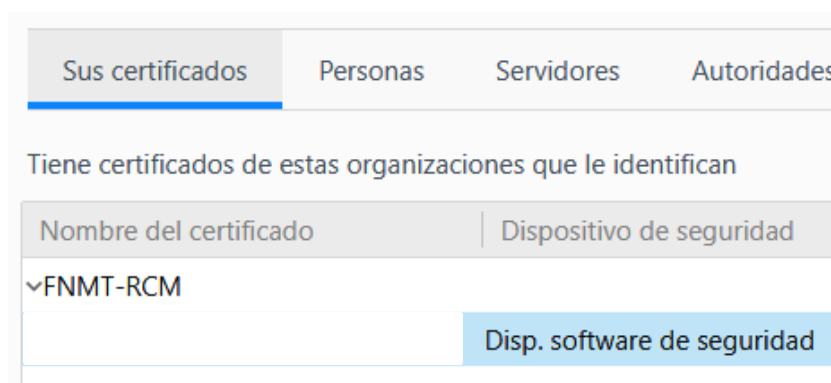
Sus certificados | Personas | Servidores | Autoridades

Tiene certificados de estas organizaciones que le identifican

| Nombre del certificado | Dispositivo de seguridad |
|---|---|
| FNMT-RCM | |
| | Disp. software de seguridad |